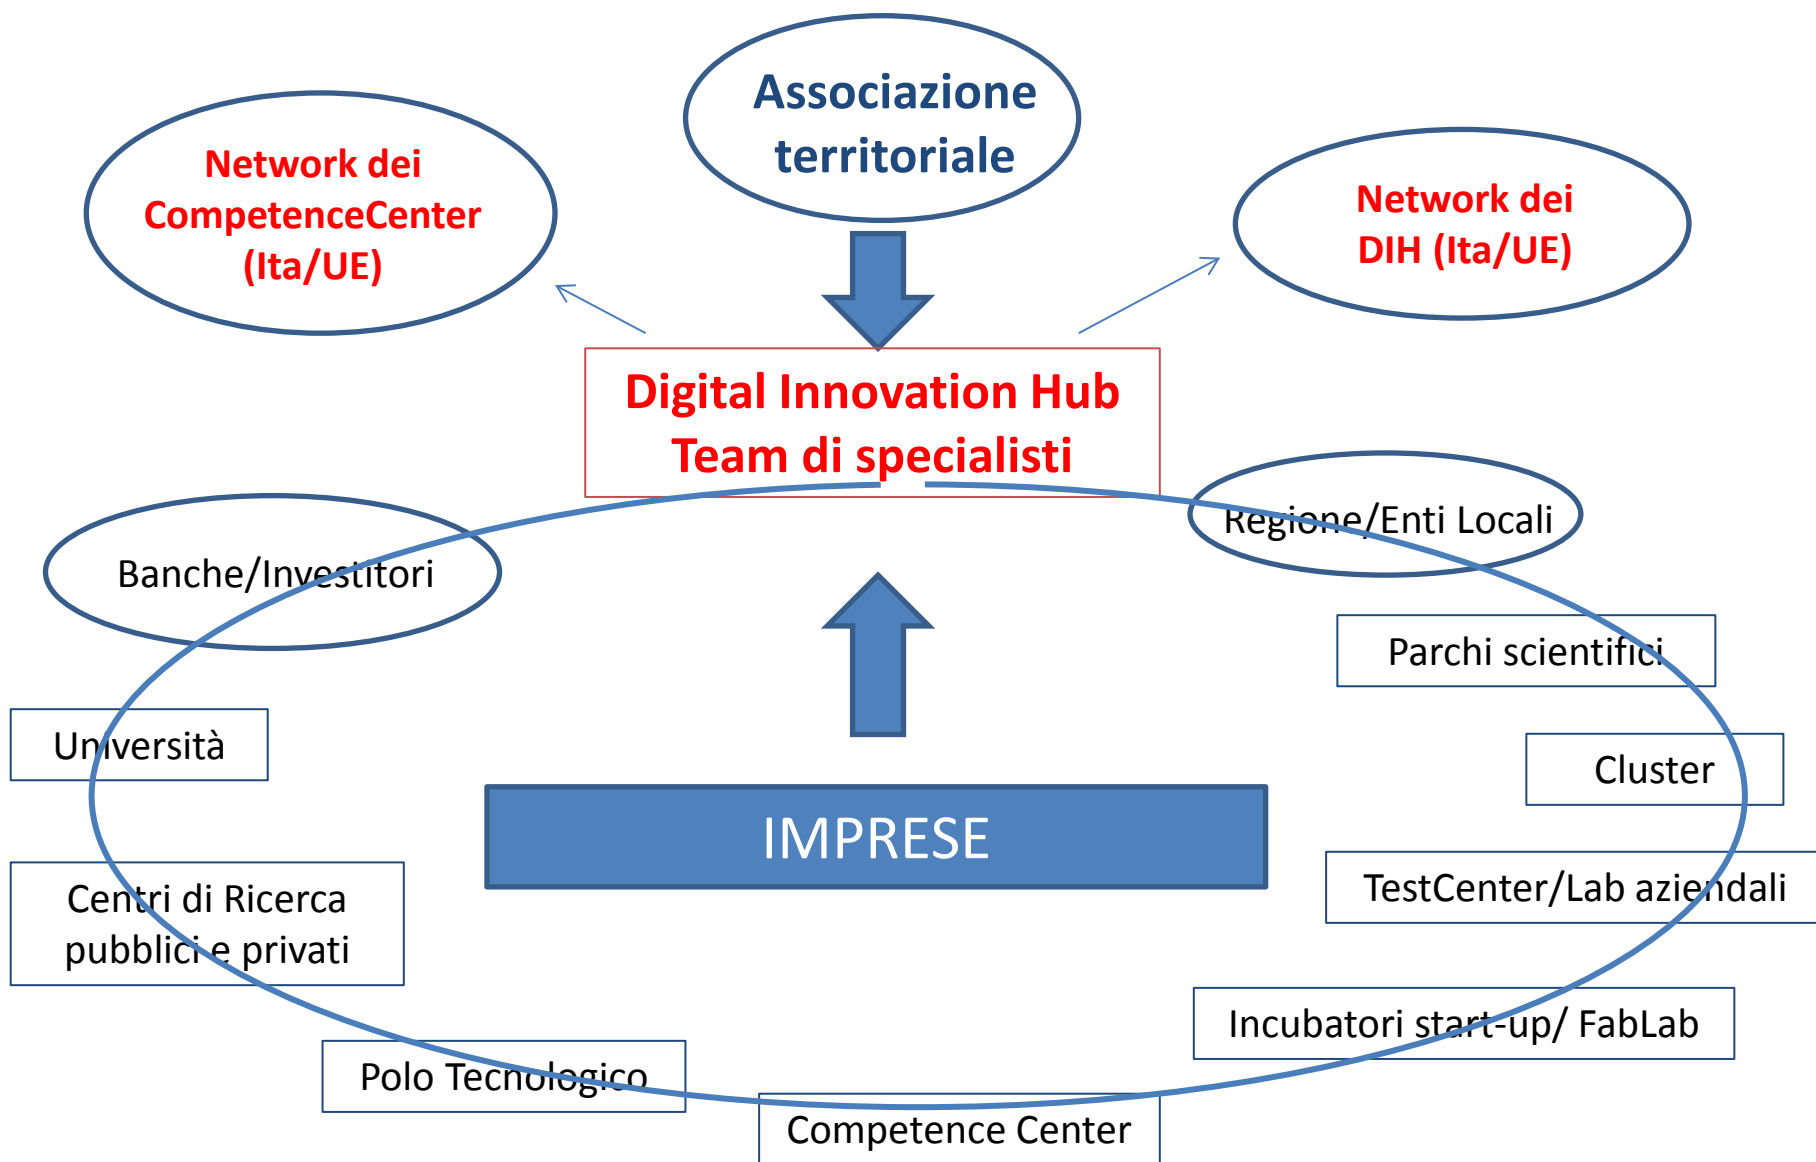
Associazione territoriale

Network dei CompetenceCenter (Ita/UE)

Network dei DIH (Ita/UE)

Digital Innovation Hub
Team di specialisti

Banche/Investitori

Regione/Enti Locali

Parchi scientifici

Università

Cluster

IMPRESE

TestCenter/Lab aziendali

Centri di Ricerca pubblici e privati

Incubatori start-up/ FabLab

Polo Tecnologico

Competence Center